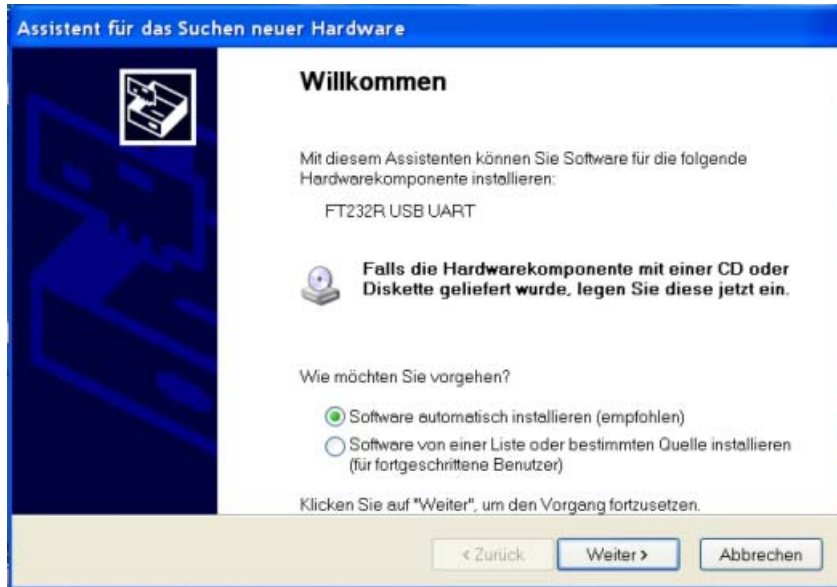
Assistent für das Suchen neuer Hardware

Willkommen

Mit diesem Assistenten können Sie Software für die folgende Hardwarekomponente installieren:

FT232R USB UART

Falls die Hardwarekomponente mit einer CD oder Diskette geliefert wurde, legen Sie diese jetzt ein.

Wie möchten Sie vorgehen?

Software automatisch installieren (empfohlen)

Software von einer Liste oder bestimmten Quelle installieren (für fortgeschrittene Benutzer)

Klicken Sie auf "Weiter", um den Vorgang fortzusetzen.

< Zurück

Weiter >

Abbrechen